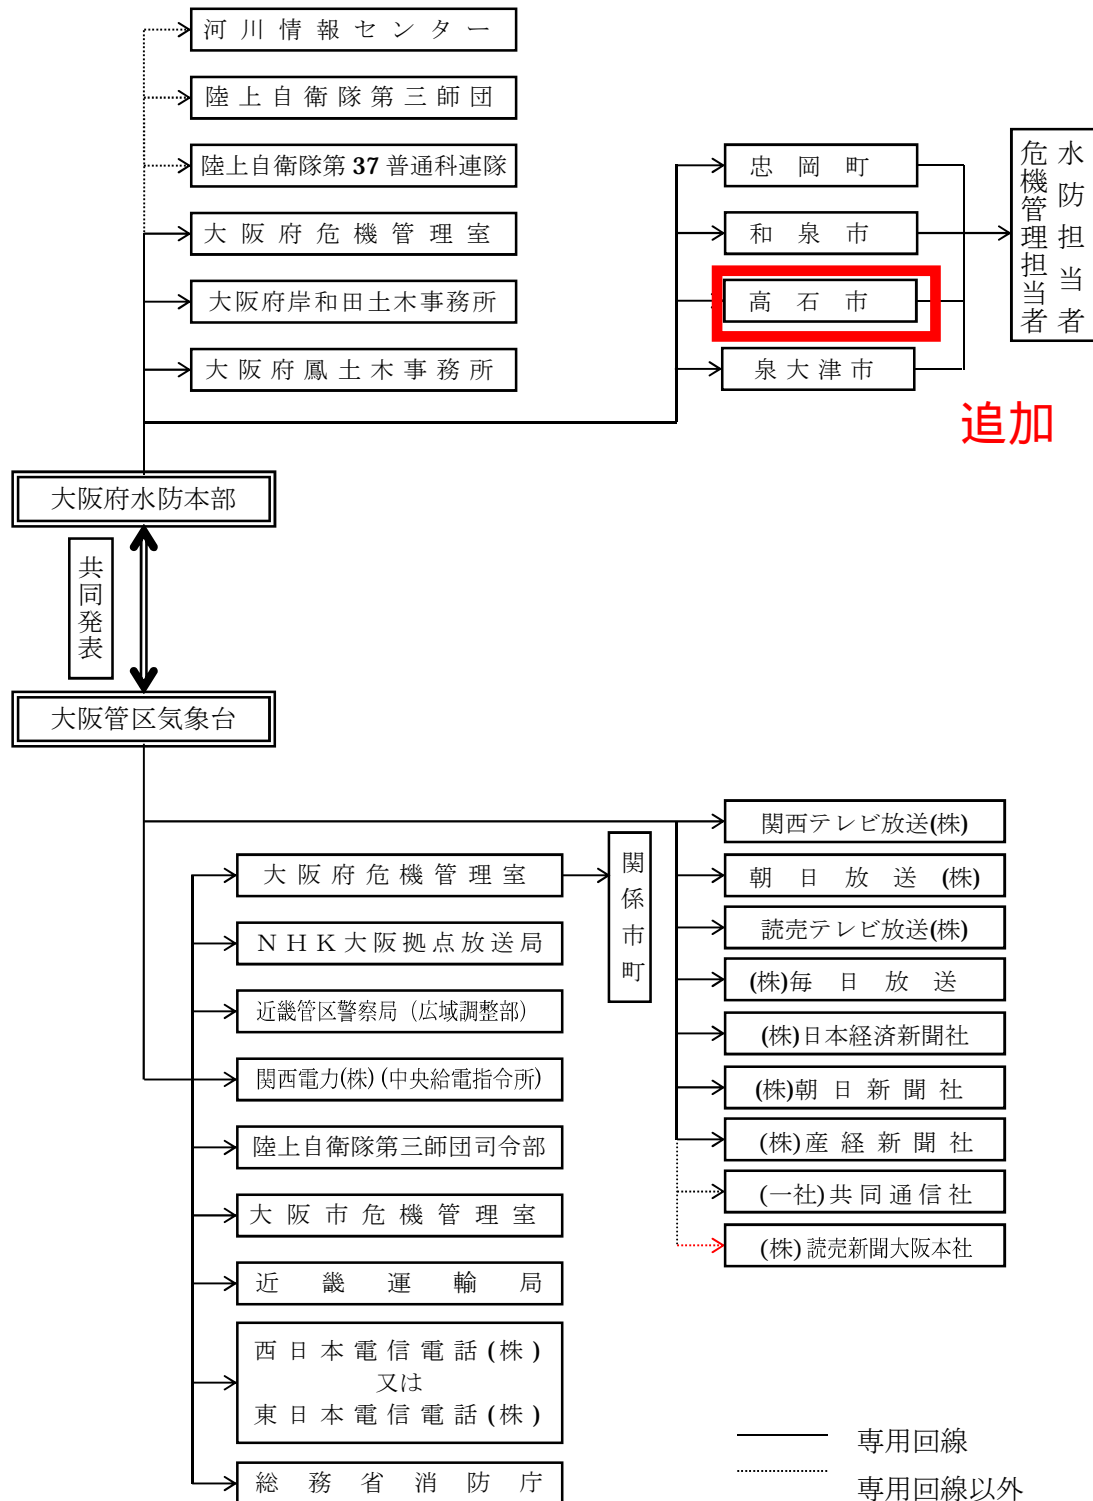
河川情報センター
陸上自衛隊第三師団
陸上自衛隊第37普通科連隊
大阪府危機管理室
大阪府岸和田土木事務所
大阪府鳳土木事務所
忠岡町
和泉市
高石市
泉大津市
水防担当者
危機管理担当者
追加
大阪府水防本部
共同発表
大阪管区気象台
大阪府危機管理室
NHK大阪拠点放送局
近畿管区警察局（広域調整部）
関西電力(株)(中央給電指令所)
陸上自衛隊第三師団司令部
大阪市危機管理室
近畿運輸局
西日本電信電話(株)
又は
東日本電信電話(株)
総務省消防庁
関係市町
関西テレビ放送(株)
朝日放送(株)
読売テレビ放送(株)
(株)毎日放送
(株)日本経済新聞社
(株)朝日新聞社
(株)産経新聞社
(一社)共同通信社
(株)読売新聞大阪本社
専用回線
専用回線以外